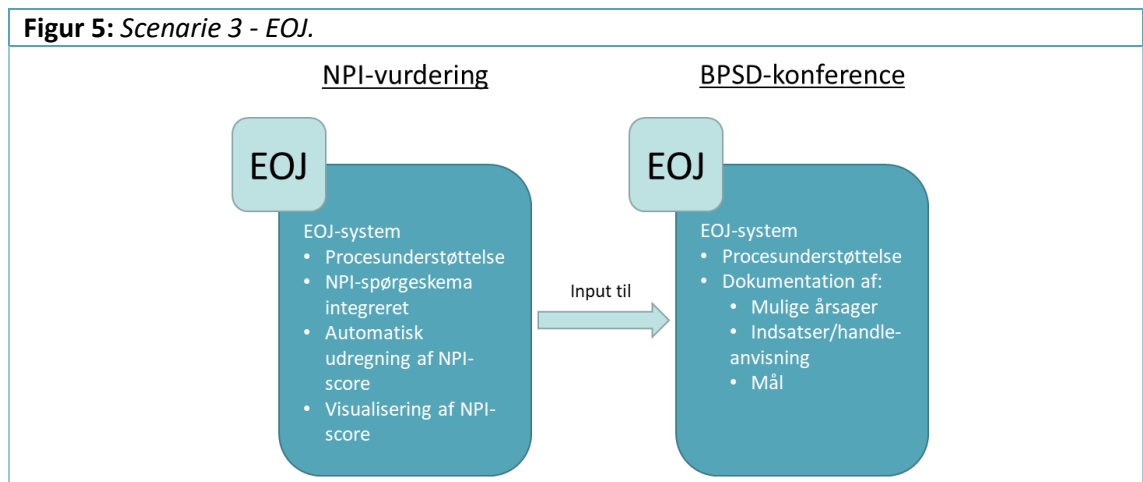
**Figur 5:** *Scenarie 3 - EOJ.*

NPI-vurdering

EOJ

EOJ-system
- Procesunderstøttelse
- NPI-spørgeskema integreret
- Automatisk udregning af NPI-score
- Visualisering af NPI-score

Input til

BPSD-konference

EOJ

EOJ-system
- Procesunderstøttelse
- Dokumentation af:
  - Mulige årsager
  - Indsatser/handle-anvisning
  - Mål